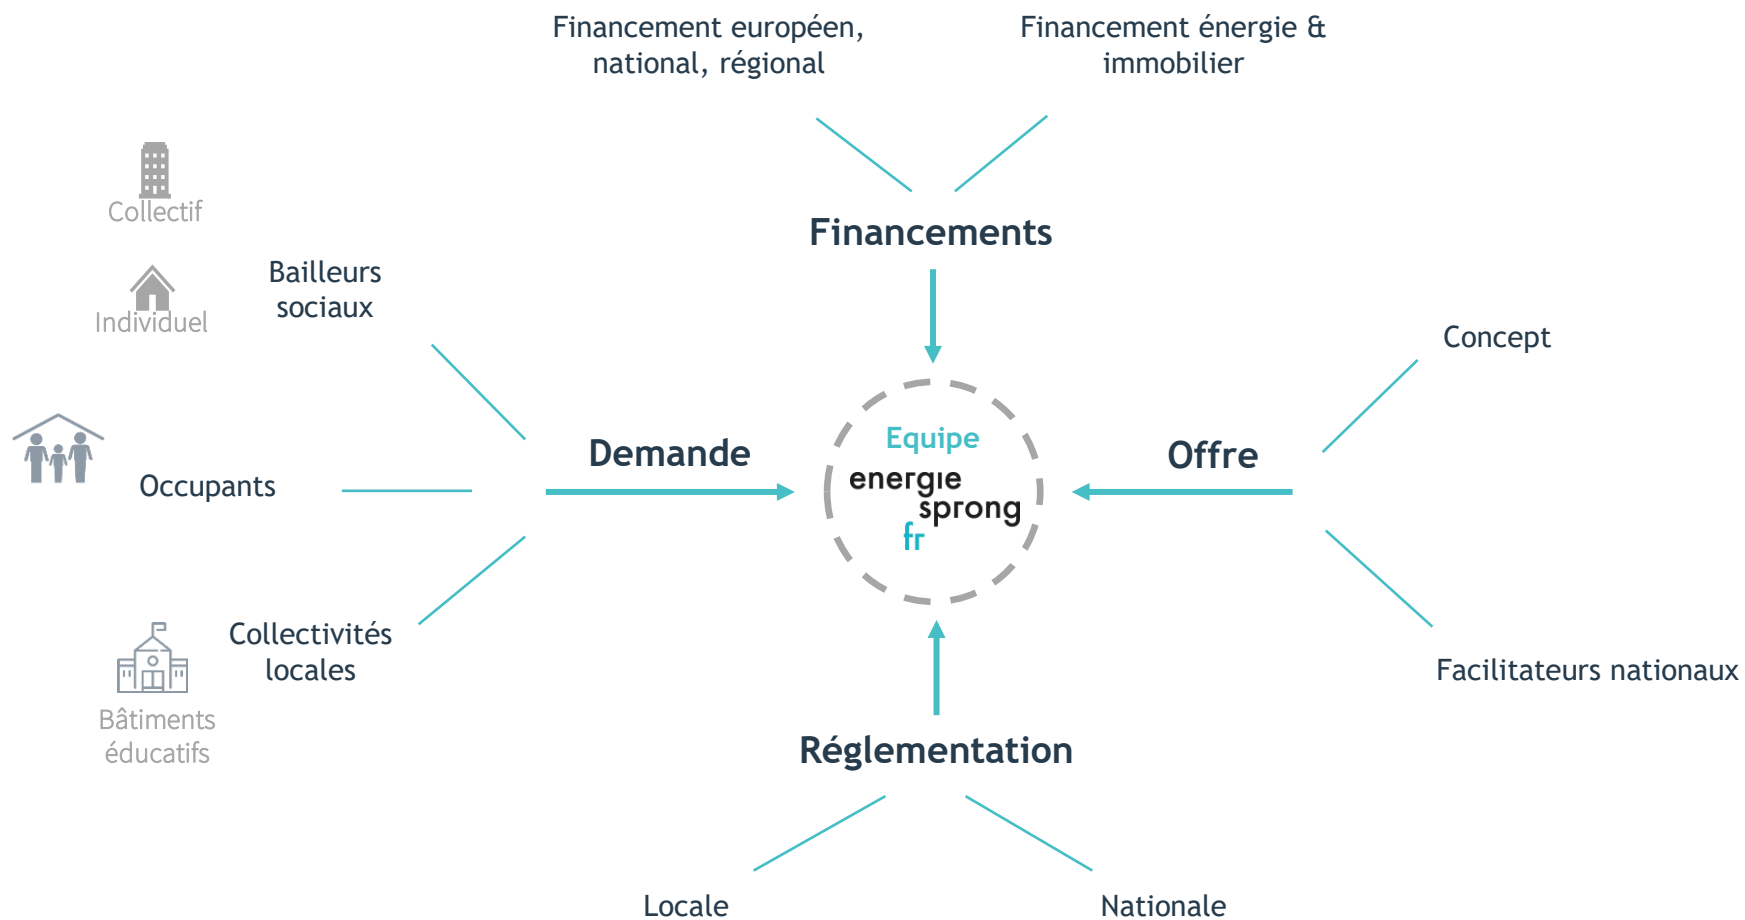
Financement européen, national, régional

Financement énergie & immobilier

Financements

Collectif

Individuel

Bailleurs sociaux

Concept

Equipe
energie
sprong
fr

Demande

Offre

Occupants

Collectivités locales

Bâtiments éducatifs

Facilitateurs nationaux

Réglementation

Locale

Nationale